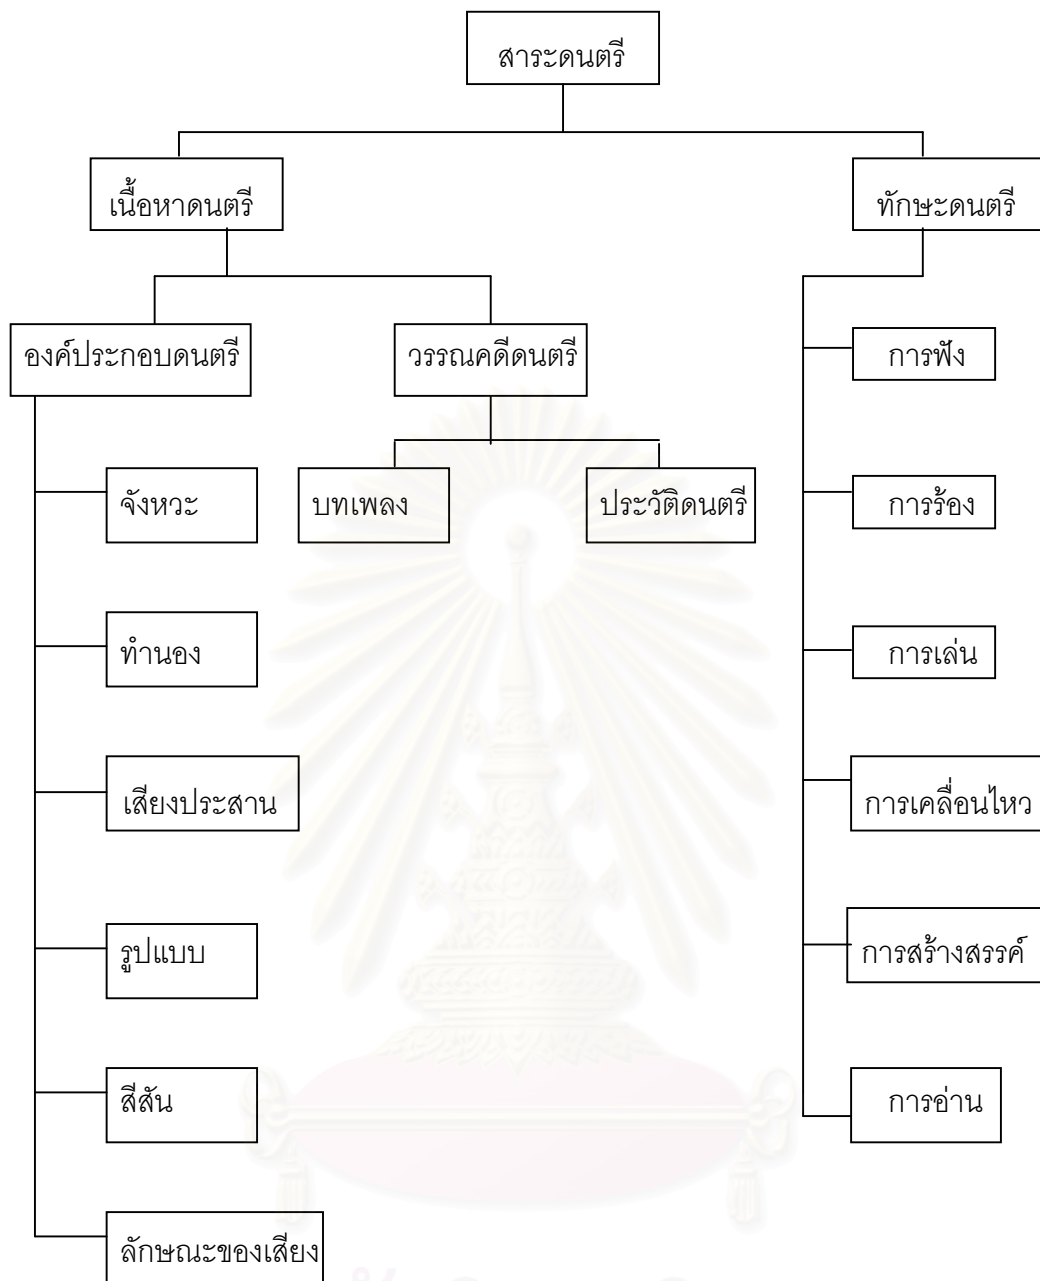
สาระดนตรี

เนื้อหาดนตรี

ทักษะดนตรี

องค์ประกอบดนตรี

วรรณคดีดนตรี

จังหวะ

ทำนอง

เสียงประสาน

รูปแบบ

สีสัน

ลักษณะของเสียง

บทเพลง

ประวัติดนตรี

การฟัง

การร้อง

การเล่น

การเคลื่อนไหว

การสร้างสรรค์

การอ่าน